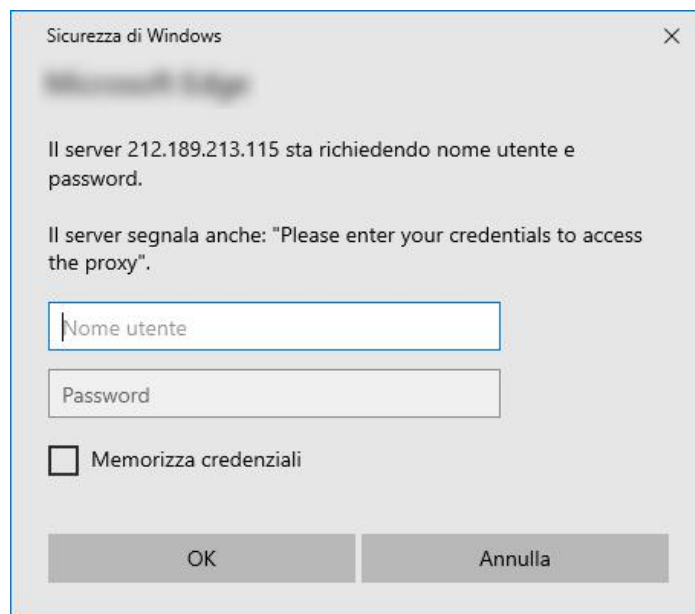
Sicurezza di Windows

×

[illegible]

Il server 212.189.213.115 sta richiedendo nome utente e password.

Il server segnala anche: "Please enter your credentials to access the proxy".

Nome utente

Password

Memorizza credenziali

OK

Annulla